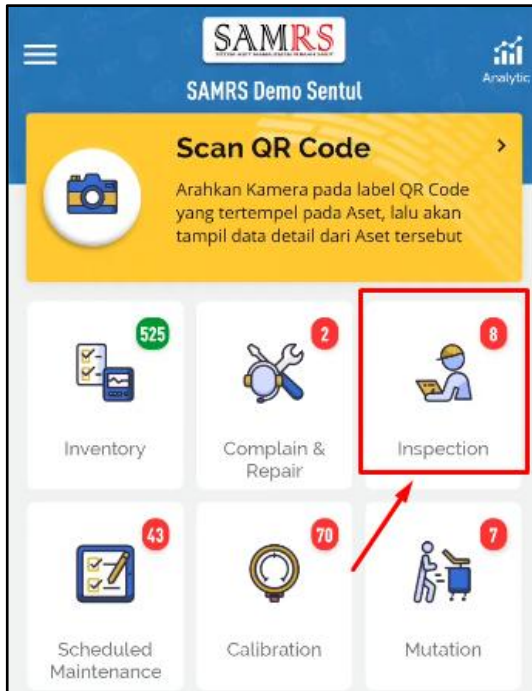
SAMRS
SAMRS Demo Sentul
Analytic

Scan QR Code
Arahkan Kamera pada label QR Code yang tertempel pada Aset, lalu akan tampil data detail dari Aset tersebut

525
Inventory

2
Complain & Repair

8
Inspection

43
Scheduled Maintenance

70
Calibration

7
Mutation